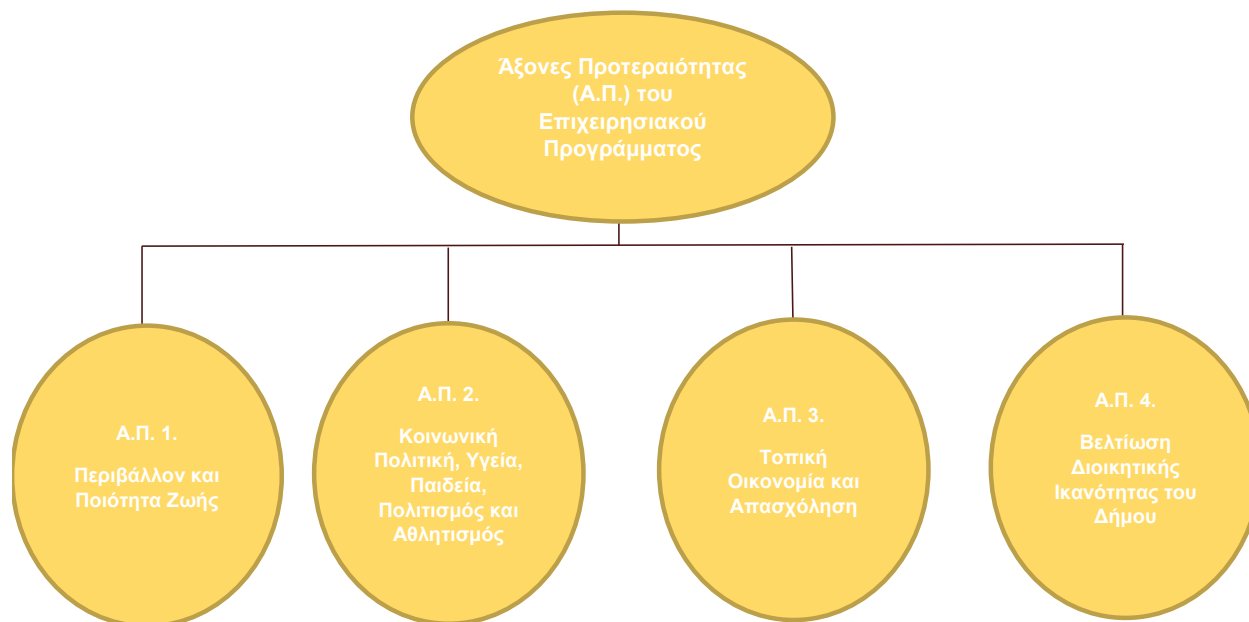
Άξονες Προτεραιότητας (Α.Π.) του Επιχειρησιακού Προγράμματος

Α.Π. 1.

Περιβάλλον και Ποιότητα Ζωής

Α.Π. 2.

Κοινωνική Πολιτική, Υγεία, Παιδεία, Πολιτισμός και Αθλητισμός

Α.Π. 3.

Τοπική Οικονομία και Απασχόληση

Α.Π. 4.

Βελτίωση Διοικητικής Ικανότητας του Δήμου